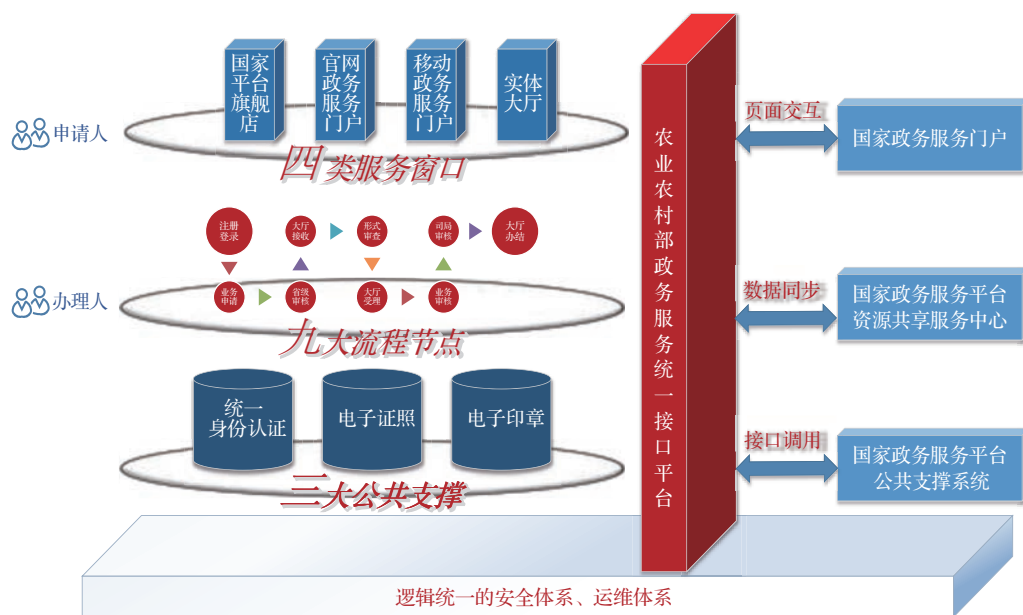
国家平台旗舰店

官网政务服务门户

移动政务服务门户

实体大厅

申请人

四类服务窗口

注册登录

大厅接收

形式审查

司局审核

大厅办结

业务申请

省级审核

大厅受理

业务审核

办理人

九大流程节点

统一身份认证

电子证照

电子印章

三大公共支撑

农业农村部政务服务统一接口平台

页面交互

国家政务服务门户

数据同步

国家政务服务平台资源共享服务中心

接口调用

国家政务服务平台公共支撑系统

逻辑统一的安全体系、运维体系